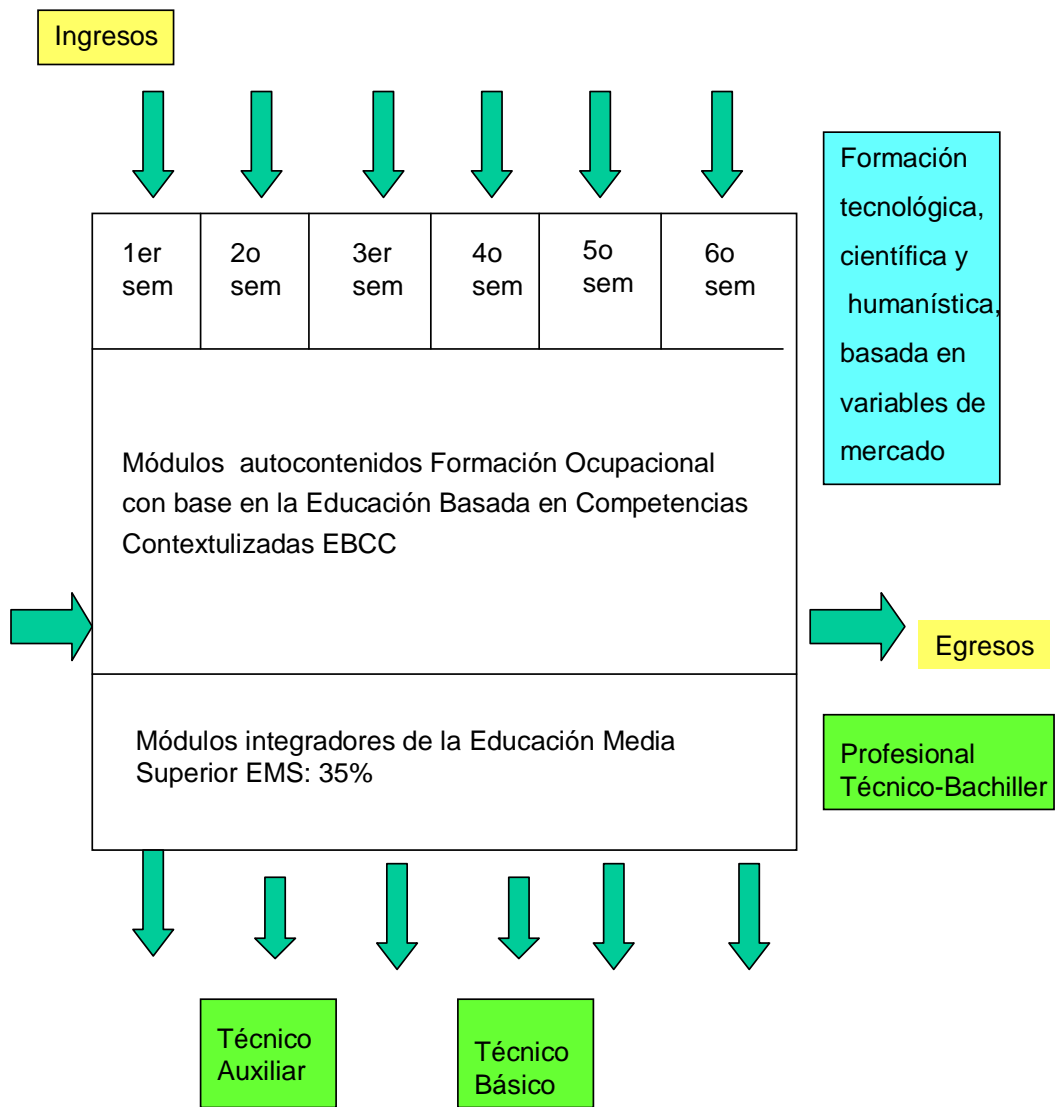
Ingresos

Formación tecnológica, científica y humanística, basada en variables de mercado

| 1er sem | 2o sem | 3er sem | 4o sem | 5o sem | 6o sem |
|---|---|---|---|---|---|

Módulos autocontenidos Formación Ocupacional con base en la Educación Basada en Competencias Contextulizadas EBCC

Egresos

Módulos integradores de la Educación Media Superior EMS: 35%

Profesional Técnico-Bachiller

Técnico Auxiliar

Técnico Básico